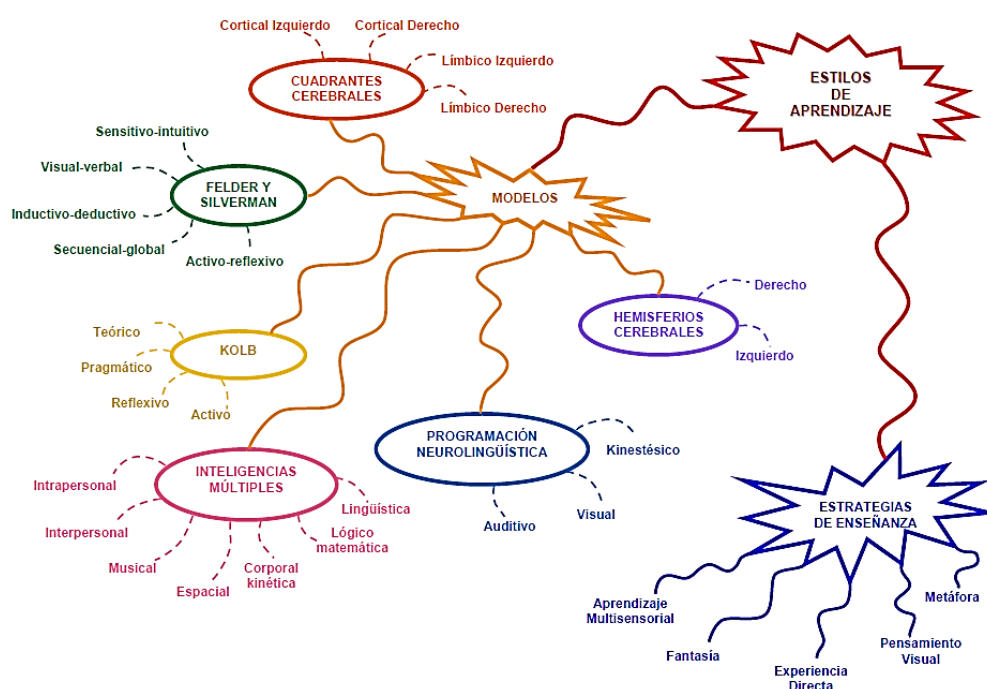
Cortical Izquierdo
Cortical Derecho
CUADRANTES CEREBRALES
Límbico Izquierdo
Límbico Derecho

ESTILOS DE APRENDIZAJE

Sensitivo-intuitivo
Visual-verbal
FELDER Y SILVERMAN
Inductivo-deductivo
Secuencial-global
Activo-reflexivo

MODELOS

Teórico
Pragmático
KOLB
Reflexivo
Activo

HEMISFERIOS CEREBRALES
Derecho
Izquierdo

PROGRAMACIÓN NEUROLINGÜÍSTICA
Kinestésico
Visual
Auditivo

INTELIGENCIAS MÚLTIPLES
Intrapersonal
Interpersonal
Musical
Espacial
Corporal kinética
Lógico matemática
Lingüística

ESTRATEGIAS DE ENSEÑANZA
Aprendizaje Multisensorial
Fantasía
Experiencia Directa
Pensamiento Visual
Metáfora